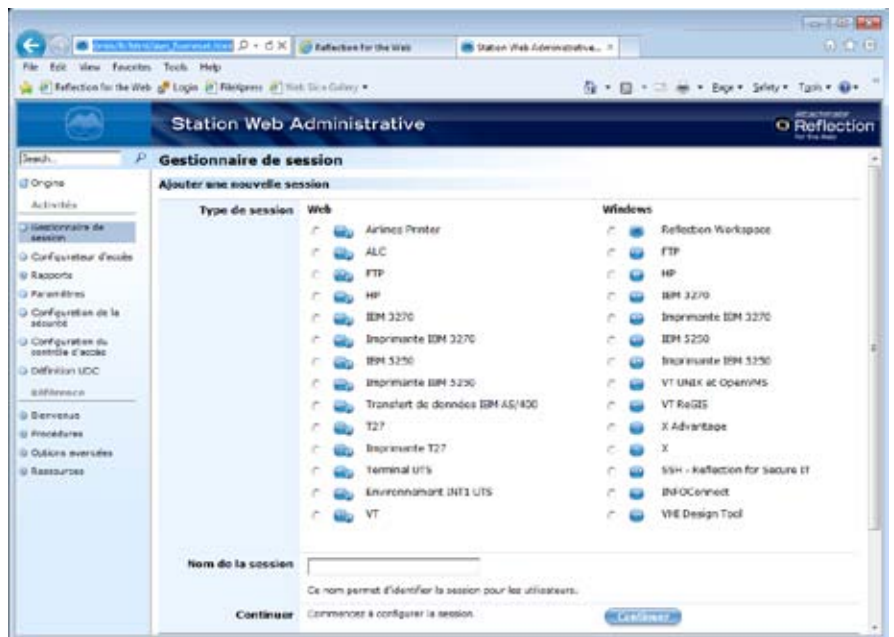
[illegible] Reflection for the Web | Station Web Administrative...

File Edit View Favorites Tools Help

Reflection for the Web | Login | Filetpress | Web Slice Gallery

Page Safety Tools

Station Web Administrative

Attachmate Reflection for the Web

Search...

Origine

Activités

Gestionnaire de session

Configurateur d'accès

Rapports

Paramètres

Configuration de la sécurité

Configuration du contrôle d'accès

Définition UDC

Référence

Bienvenue

Procédures

Options avancées

Ressources

Gestionnaire de session

Ajouter une nouvelle session

Type de session

Web

Airlines Printer

ALC

FTP

HP

IBM 3270

Imprimante IBM 3270

IBM 5250

Imprimante IBM 5250

Transfert de données IBM AS/400

T27

Imprimante T27

Terminal UTS

Environnement INT1 UTS

VT

Windows

Reflection Workspace

FTP

HP

IBM 3270

Imprimante IBM 3270

IBM 5250

Imprimante IBM 5250

VT UNIX et OpenVMS

VT ReGIS

X Advantage

X

SSH - Reflection for Secure IT

INFOConnect

VHE Design Tool

Nom de la session

Ce nom permet d'identifier la session pour les utilisateurs.

Continuer

Commencez à configurer la session.

Continuer